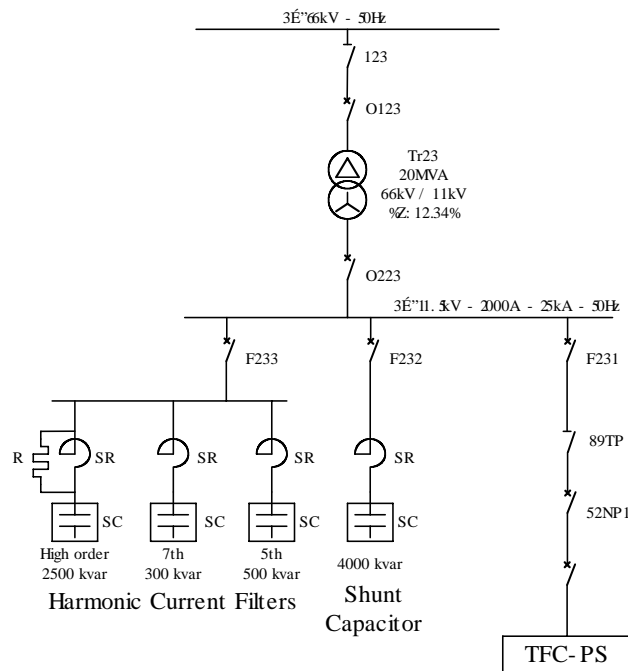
3É"66kV - 50Hz

123

O123

Tr23
20MVA
66kV / 11kV
%Z: 12.34%

O223

3É"11.5kV - 2000A - 25kA - 50Hz

F233

F232

F231

R

SR

SR

SR

SR

89TP

SC

SC

SC

SC

52NP1

High order
2500 kvar

7th
300 kvar

5th
500 kvar

4000 kvar

Harmonic Current Filters

Shunt
Capacitor

TFC-PS